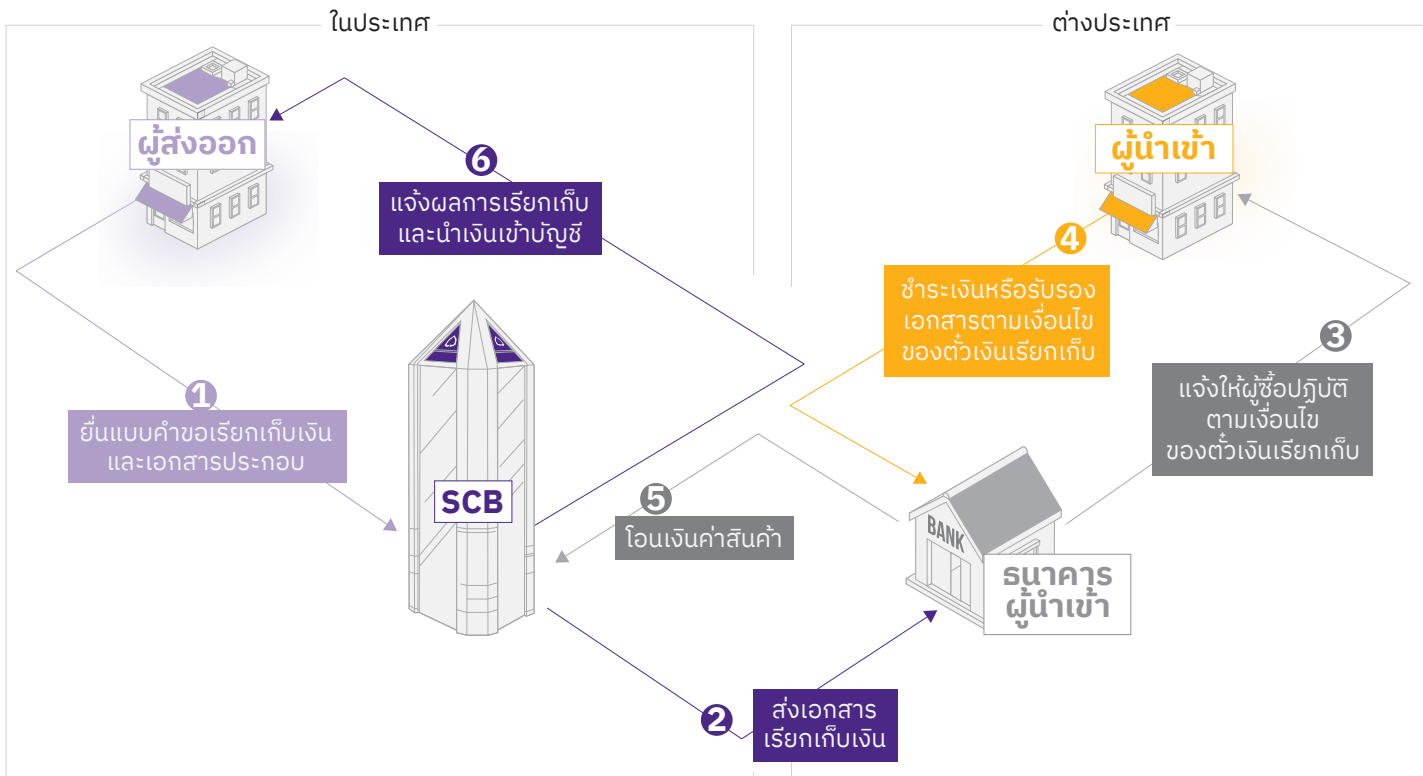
ในประเทศ

ต่างประเทศ

ผู้ส่งออก

6
แจ้งผลการเรียกเก็บ และนำเงินเข้าบัญชี

ผู้นำเข้า

4
ชำระเงินหรือรับรอง เอกสารตามเงื่อนไข ของตั๋วเงินเรียกเก็บ

3
แจ้งให้ผู้ซื้อปฏิบัติ ตามเงื่อนไข ของตั๋วเงินเรียกเก็บ

1
ยื่นแบบคำขอเรียกเก็บเงิน และเอกสารประกอบ

SCB

5
โอนเงินค่าสินค้า

BANK

ธนาคาร ผู้นำเข้า

2
ส่งเอกสาร เรียกเก็บเงิน